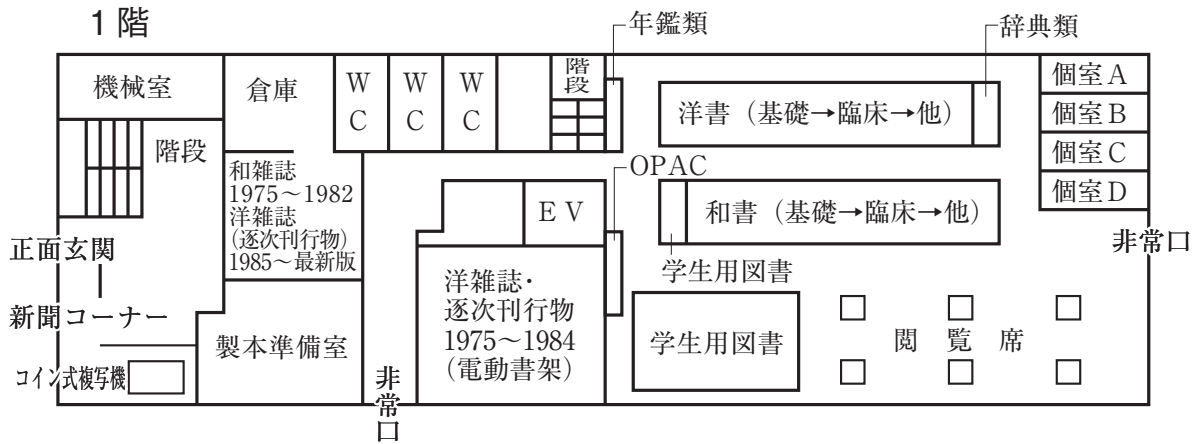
1階

年鑑類

辞典類

機械室

倉庫

W C

W C

W C

階段

洋書（基礎→臨床→他）

個室A

個室B

個室C

個室D

階段

和雑誌 1975～1982 洋雑誌 (逐次刊行物) 1985～最新版

OPAC

E V

和書（基礎→臨床→他）

非常口

正面玄関

学生用図書

洋雑誌・逐次刊行物 1975～1984 (電動書架)

新聞コーナー

製本準備室

学生用図書

閲 覧 席

コイン式複写機

非常口